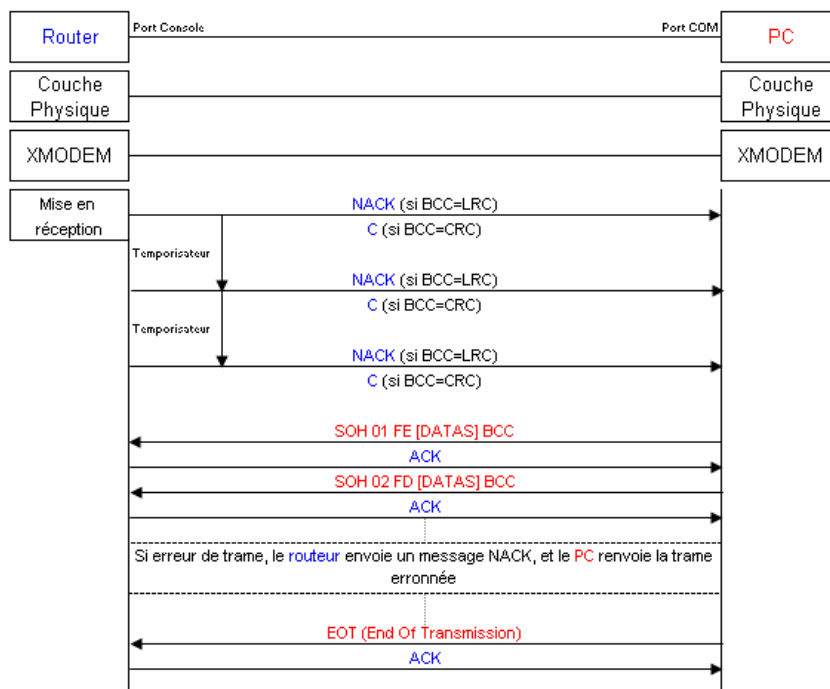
Router

Port Console

Port COM

PC

Couche Physique

Couche Physique

XMODEM

XMODEM

Mise en réception

NACK (si BCC=LRC)

C (si BCC=CRC)

Temporisateur

NACK (si BCC=LRC)

C (si BCC=CRC)

Temporisateur

NACK (si BCC=LRC)

C (si BCC=CRC)

SOH 01 FE [DATAS] BCC

ACK

SOH 02 FD [DATAS] BCC

ACK

Si erreur de trame, le routeur envoie un message NACK, et le PC renvoie la trame erronnée

EOT (End Of Transmission)

ACK